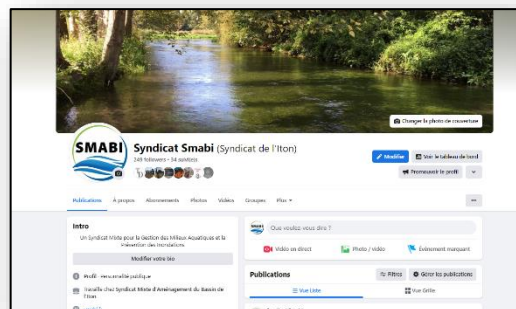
Changer la photo de couverture

SMABI

Syndicat Smabi (Syndicat de l'Iton)

249 followers • 34 suivi(e)s

Modifier

Voir le tableau de bord

Promouvoir le profil

Publications À propos Abonnements Photos Vidéos Groupes Plus

Intro

Un Syndicat Mixte pour la Gestion des Milieux Aquatiques et la Prévention des Inondations

Modifier votre bio

Profil · www.smabi.fr public

Travaille chez Syndicat Mixte d'Aménagement du Bassin de l'Iton

Que voulez-vous dire ?

Vidéo en direct

Photo / vidéo

Événement marquant

Publications

Filtres

Gérer les publications

Vue Liste

Vue Grille